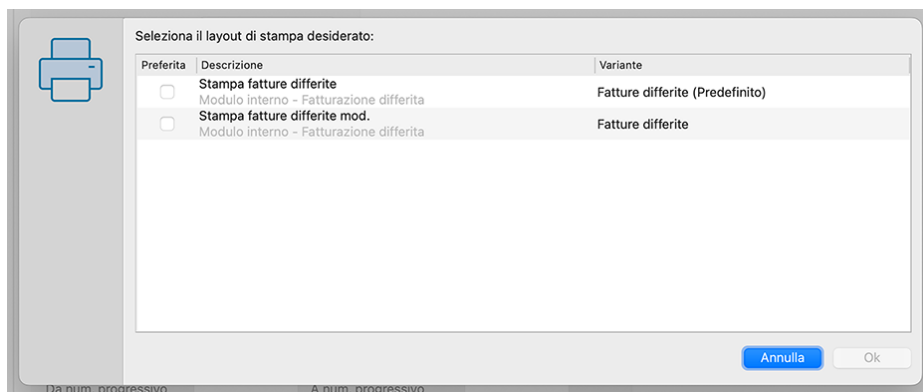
Seleziona il layout di stampa desiderato:

| Preferita | Descrizione | Variante |
|---|---|---|
| | Stampa fatture differite<br>Modulo interno - Fatturazione differita | Fatture differite (Predefinito) |
| | Stampa fatture differite mod.<br>Modulo interno - Fatturazione differita | Fatture differite |

Annulla
Ok

Da num. progressivo
A num. progressivo